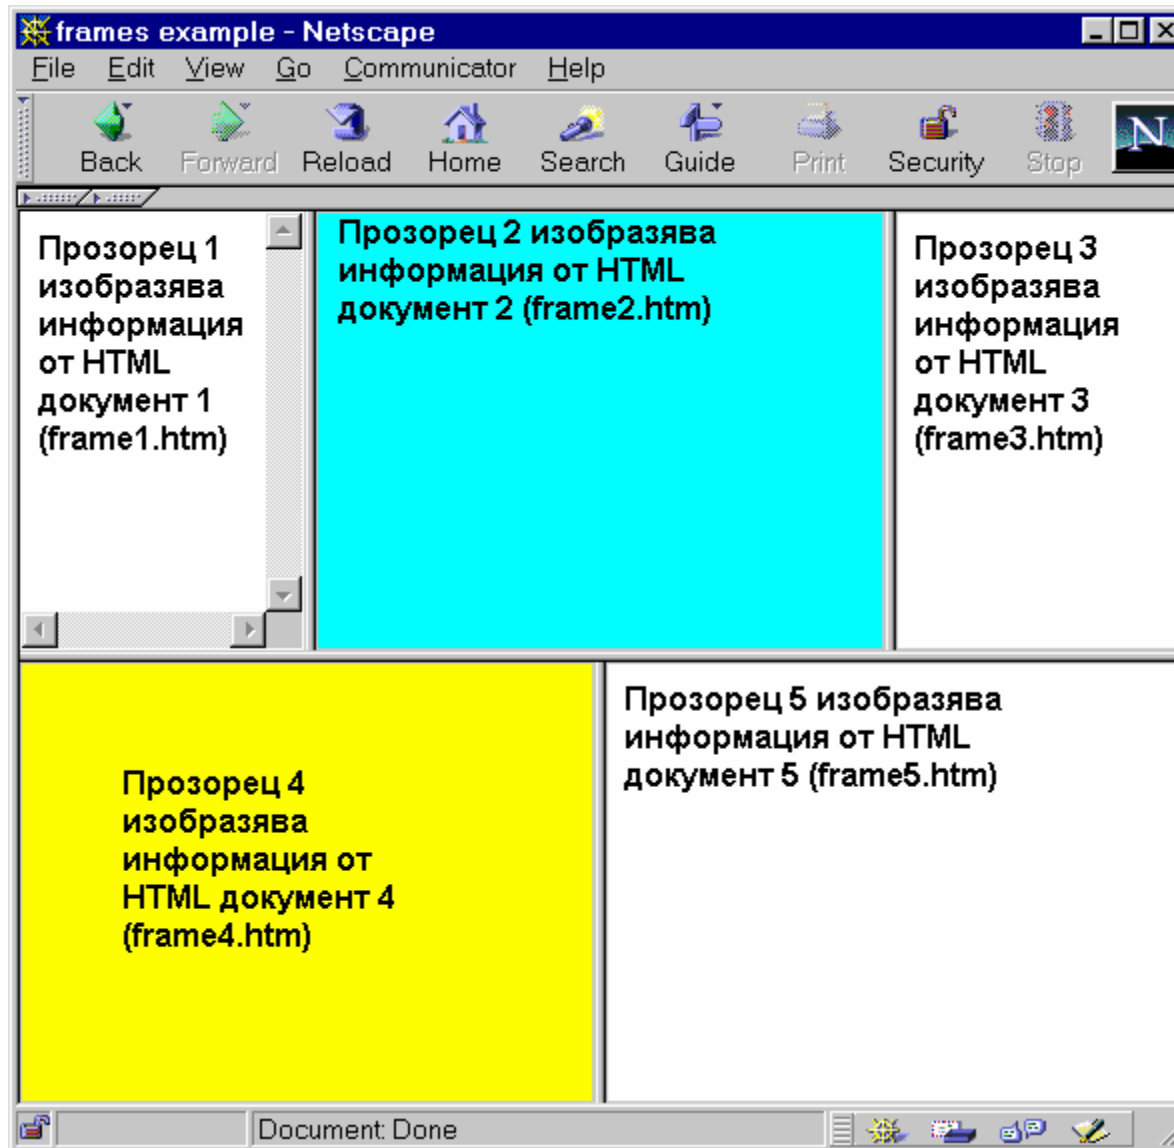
frames example - Netscape

File Edit View Go Communicator Help

Back Forward Reload Home Search Guide Print Security Stop

N

Прозорец 1 изобразява информация от HTML документ 1 (frame1.htm)

Прозорец 2 изобразява информация от HTML документ 2 (frame2.htm)

Прозорец 3 изобразява информация от HTML документ 3 (frame3.htm)

Прозорец 4 изобразява информация от HTML документ 4 (frame4.htm)

Прозорец 5 изобразява информация от HTML документ 5 (frame5.htm)

Document: Done